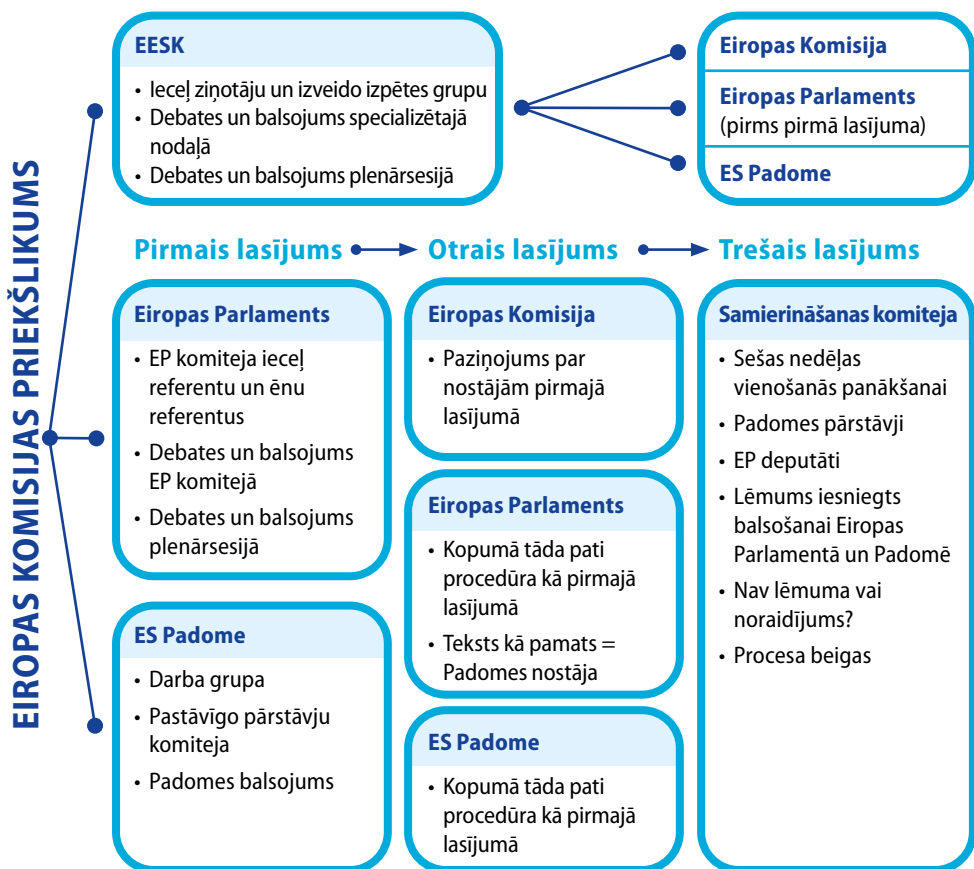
EIROPAS KOMISIJAS PRIEKŠLIKUMS

EESK
• Ieceļ ziņotāju un izveido izpētes grupu
• Debates un balsojums specializētajā nodaļā
• Debates un balsojums plenārsesijā

Eiropas Komisija

Eiropas Parlaments
(pirms pirmā lasījuma)

ES Padome

Pirmais lasījums → Otrais lasījums → Trešais lasījums

Eiropas Parlaments
• EP komiteja ieceļ referentu un ēnu referentus
• Debates un balsojums EP komitejā
• Debates un balsojums plenārsesijā

ES Padome
• Darba grupa
• Pastāvīgo pārstāvju komiteja
• Padomes balsojums

Eiropas Komisija
• Paziņojums par nostājām pirmajā lasījumā

Eiropas Parlaments
• Kopumā tāda pati procedūra kā pirmajā lasījumā
• Teksts kā pamats = Padomes nostāja

ES Padome
• Kopumā tāda pati procedūra kā pirmajā lasījumā

Samierināšanas komiteja
• Sešas nedēļas vienošanās panākšanai
• Padomes pārstāvji
• EP deputāti
• Lēmums iesniegts balsošanai Eiropas Parlamentā un Padomē
• Nav lēmuma vai noraidījums?
• Procesa beigas